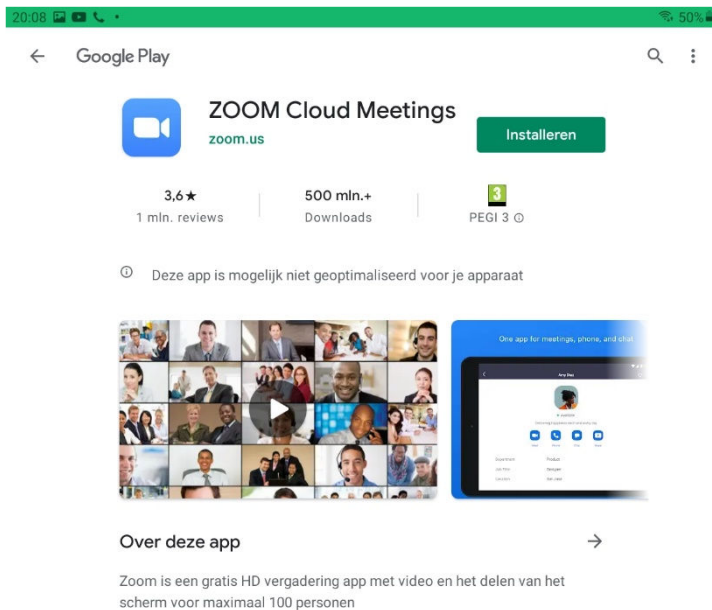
20:08
50%

Google Play

ZOOM Cloud Meetings
zoom.us
Installeren

3,6★
1 mln. reviews

500 mln.+
Downloads

3
PEGI 3 ⓘ

Deze app is mogelijk niet geoptimaliseerd voor je apparaat

One app for meetings, phone, and chat

Over deze app

Zoom is een gratis HD vergadering app met video en het delen van het scherm voor maximaal 100 personen